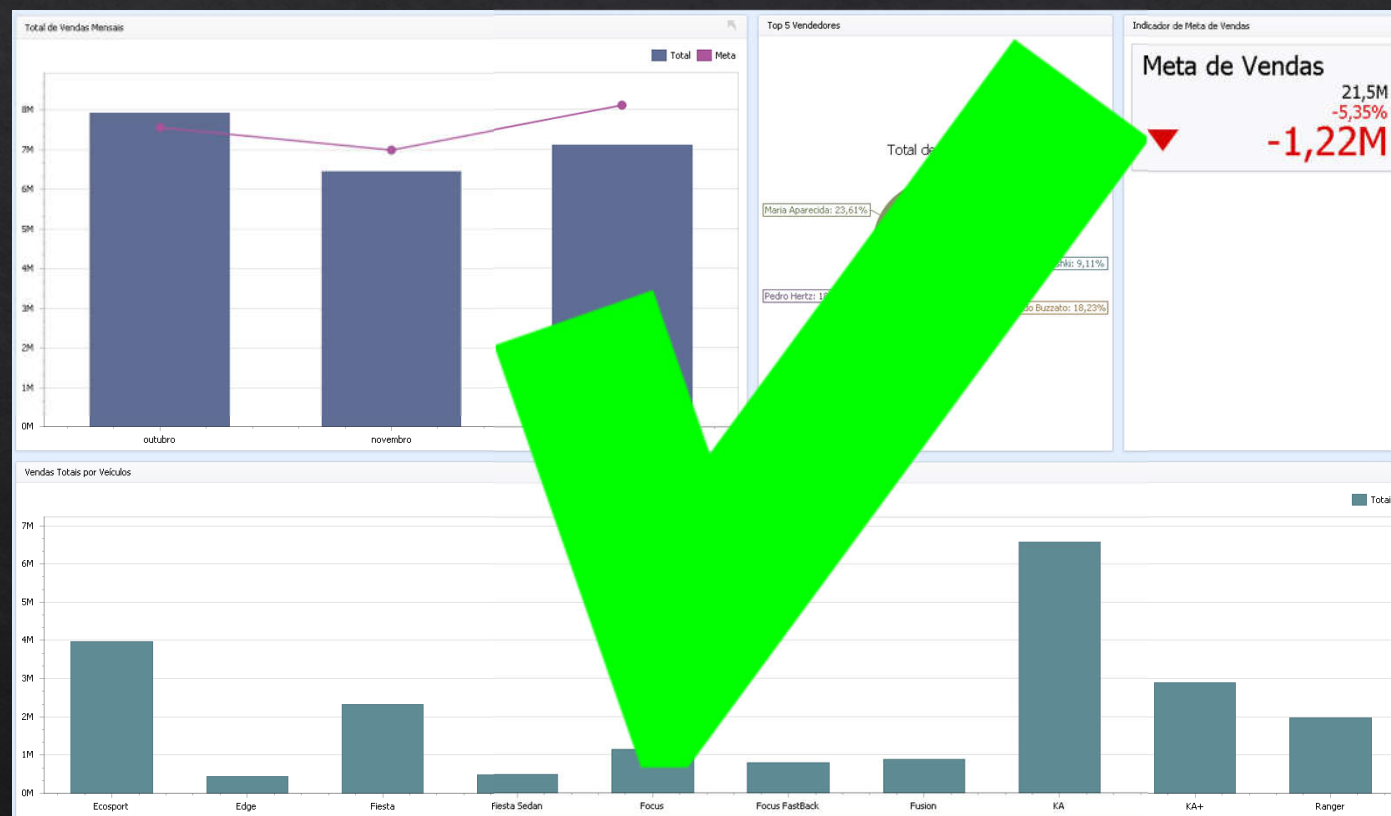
Total de Vendas Mensais

Total Meta

8M
7M
6M
5M
4M
3M
2M
1M
0M

outubro
novembro

Top 5 Vendedores

Total de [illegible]

Maria Aparecida: 23,61%
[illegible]ski: 9,11%
Pedro Hertz: 1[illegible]
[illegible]do Buzzato: 18,23%

Indicador de Meta de Vendas

Meta de Vendas
21,5M
-5,35%
-1,22M

Vendas Totais por Veículos

Totai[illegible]

7M
6M
5M
4M
3M
2M
1M
0M

Ecosport
Edge
Fiesta
Fiesta Sedan
Focus
Focus FastBack
Fusion
KA
KA+
Ranger